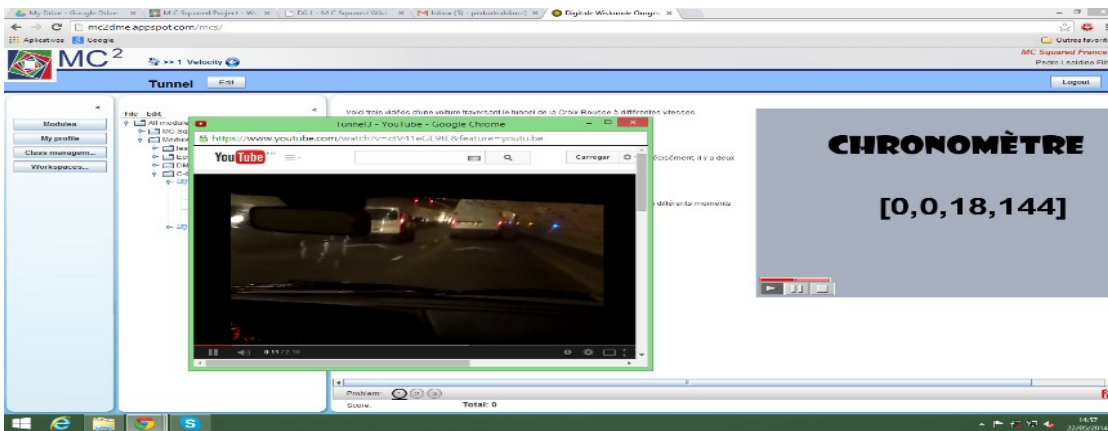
My Drive - Google Drive × | M C Squared Project - W × | D6.1 - M C Squared Wiki × | Inbox (9) - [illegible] × | Digitale Wiskunde Omgev ×

mc2dme.appspot.com/mcs/

Aplicativos Google

Outros favoritos

MC²

>> 1 Velocity

MC Squared France

Pedro Lealdino Filho

Tunnel Edit

Logout

Modules

My profile

Class managem...

Workspaces...

File Edit

All modules

MC Sq

Modules

Voici trois vidéos d'une voiture traversant le tunnel de la Croix Rousse à différentes vitesses.

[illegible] spécisément, il y a deux

différents moments

Tunnel3 - YouTube - Google Chrome

https://www.youtube.com/watch?v=dV11eGL9E&feature=youtu.be

YouTube

Carregar

0:11 / 2:18

CHRONOMÈTRE

[0,0,18,144]

Problem:

Score:

Total: 0

14:57
22/05/2014